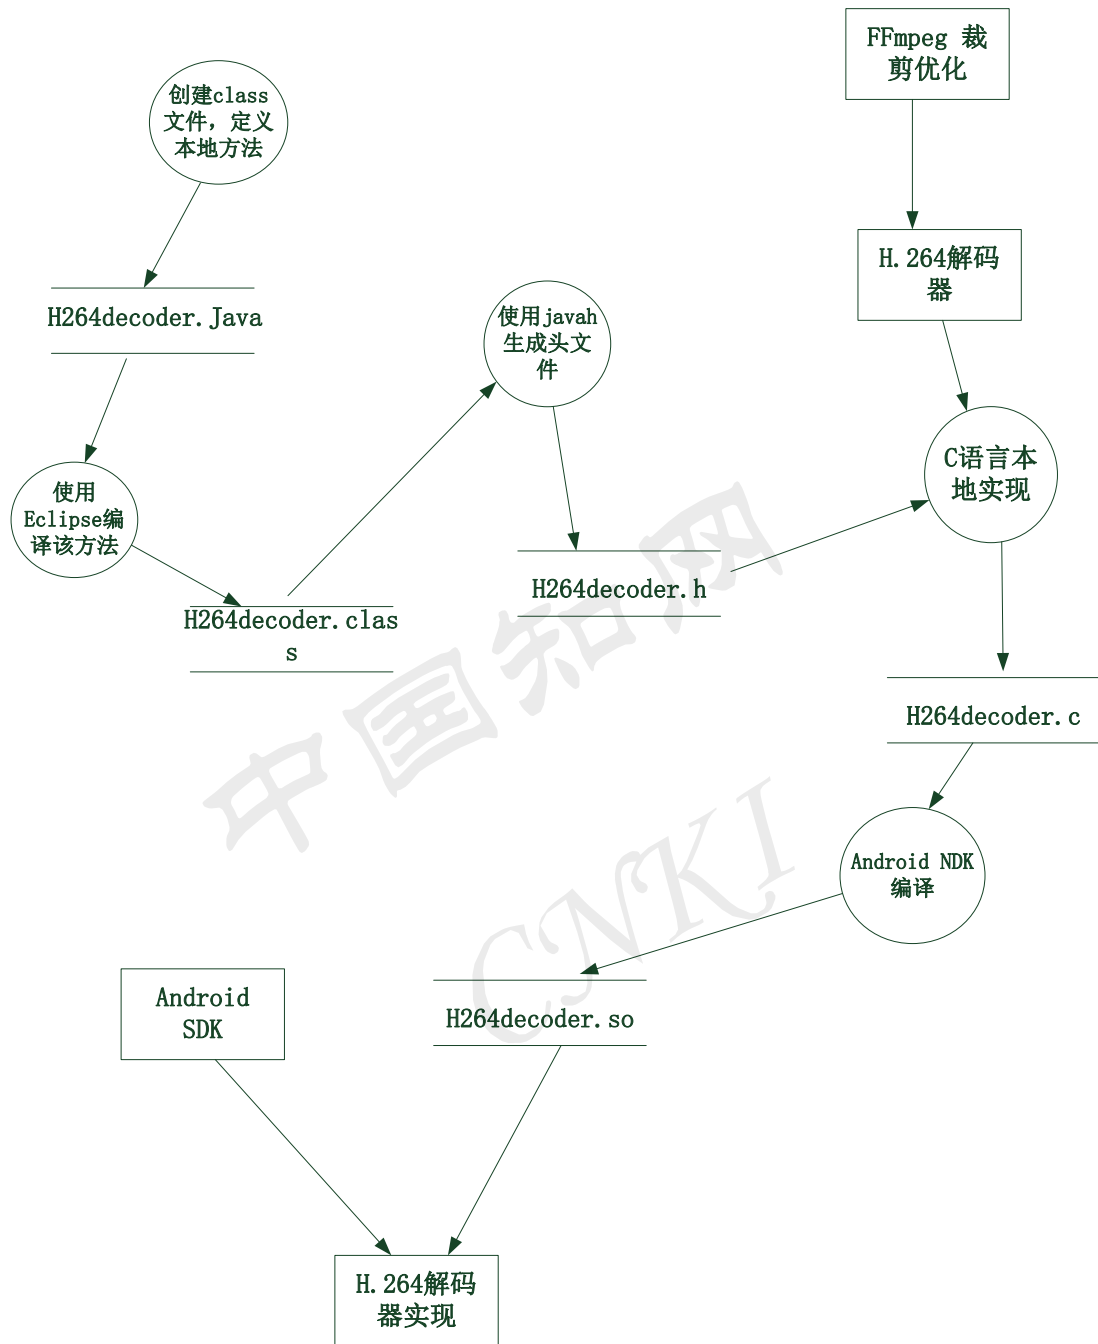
FFmpeg 裁剪优化

创建class文件，定义本地方法

H264decoder.Java

H.264解码器

使用javah生成头文件

C语言本地实现

使用Eclipse编译该方法

H264decoder.h

H264decoder.class

H264decoder.c

中国知网 CNKI

Android NDK编译

Android SDK

H264decoder.so

H.264解码器实现